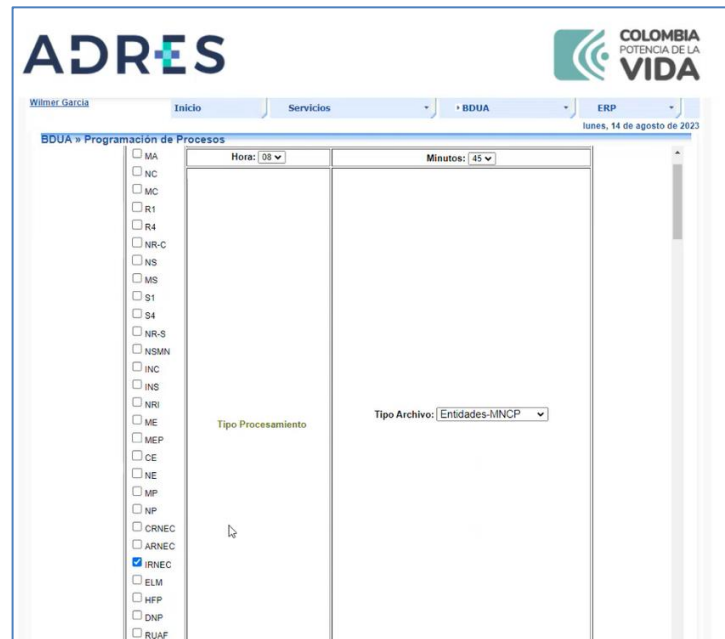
ADRES

COLOMBIA
POTENCIA DE LA
VIDA

Wilmer Garcia

Inicio | Servicios | BDUA | ERP

lunes, 14 de agosto de 2023

BDUA » Programación de Procesos

MA
NC
MC
R1
R4
NR-C
NS
MS
S1
S4
NR-S
NSMN
INC
INS
NRI
ME
MEP
CE
NE
MP
NP
CRNEC
ARNEC
IRNEC
ELM
HFP
DNP
RUAF

Hora: 08

Minutos: 45

Tipo Procesamiento

Tipo Archivo: Entidades-MNCP